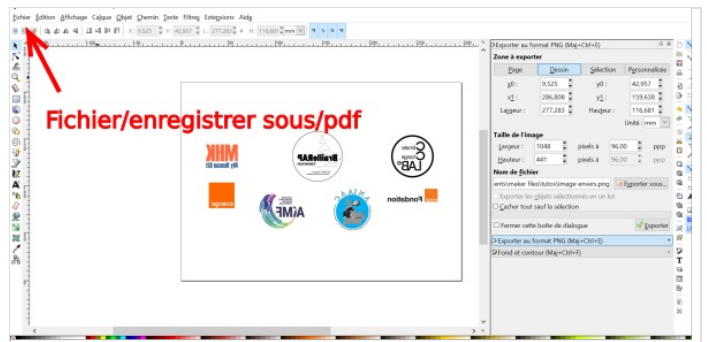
Fichier Édition Affichage Calque Objet Chemin Texte Filtres Extensions Aide

X: 9,525 Y: 42,957 L: 277,283 H: 116,681 mm

Fichier/enregistrer sous/pdf

MHK

BrailleLAB

LAB

orange

AiMF

Fondation

Exporter au format PNG (Maj+Ctrl+E)

Zone à exporter

Page | Dessin | Sélection | Personnalisée

x0 : 9,525 y0 : 42,957

x1 : 286,808 y1 : 159,638

Largeur : 277,283 Hauteur : 116,681

Unité : mm

Taille de l'image

Largeur : 1048 pixels à 96,00 ppp

Hauteur : 441 pixels à 96,00 ppp

Nom de fichier

ents\maker files\tutos\image-envers.png Exporter sous...

Exporter les objets sélectionnés en un lot

Cacher tout sauf la sélection

Fermer cette boîte de dialogue Exporter

Exporter au format PNG (Maj+Ctrl+E)

Fond et contour (Maj+Ctrl+F)